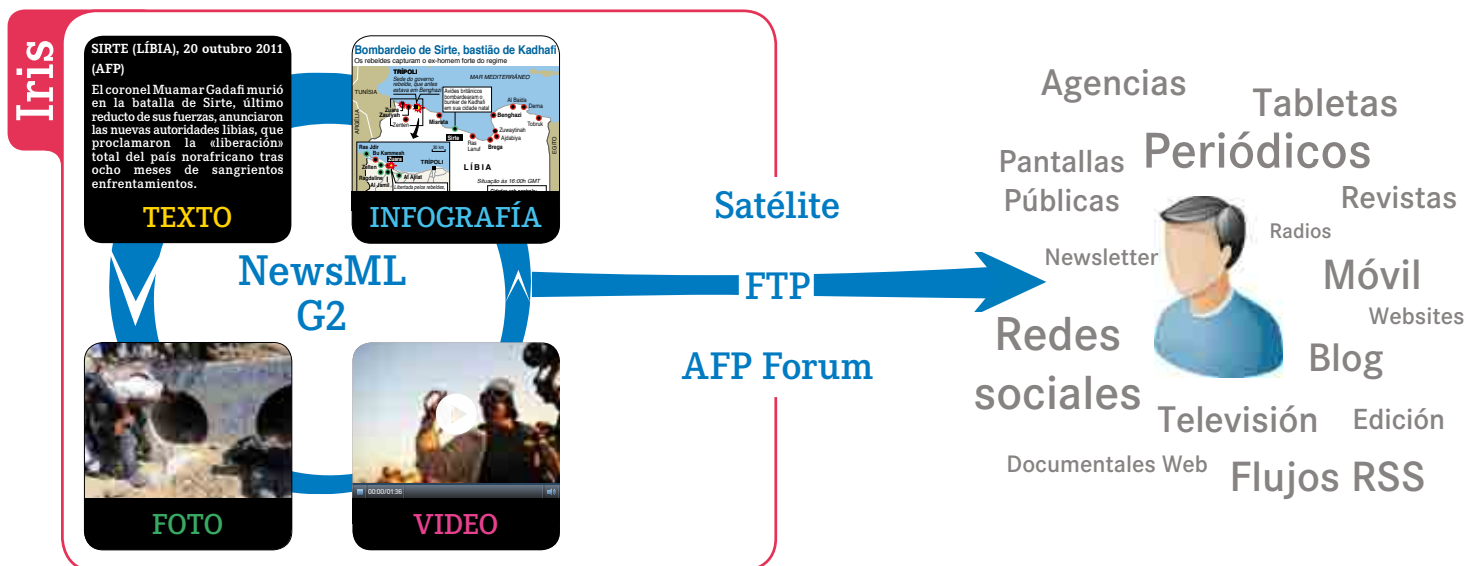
Iris

SIRTE (LÍBIA), 20 outubro 2011 (AFP)

El coronel Muamar Gadafi murió en la batalla de Sirte, último reducto de sus fuerzas, anunciaron las nuevas autoridades libias, que proclamaron la «liberación» total del país norafricano tras ocho meses de sangrientos enfrentamientos.

TEXTO

Bombardeio de Sirte, bastião de Kadhafi
Os rebeldes capturam o ex-homem forte do regime

TRÍPOLI
MAR MEDITERRÂNEO
TUNÍSIA
Zuara
Zauiyah
Zenten
Misrata
Sirte
Ras Lanuf
Brega
Benghazi
Al Baida
Derna
Tobruk
Zueaytinah
Ajdabiya
LÍBIA
EGITO
ARGÉLIA
Ras Jdir
Bu Kammash
Zeltan
Regdaline
Al Jamil
Al Ajilat
TRÍPOLI
Situação às 16:00h GMT

INFOGRAFÍA

NewsML G2

FOTO

00:00/01:36

VIDEO

Satélite
FTP
AFP Forum

Agencias
Tabletas
Pantallas Públicas
Periódicos
Revistas
Radios
Newsletter
Móvil
Websites
Redes sociales
Blog
Televisión
Edición
Documentales Web
Flujos RSS